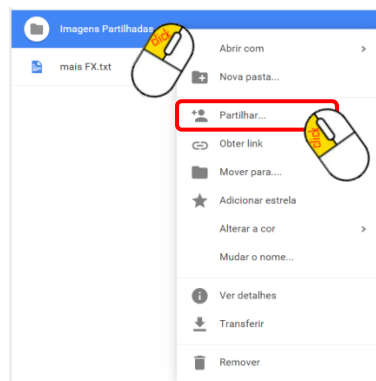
Imagens Partilhadas

mais FX.txt

click

Abrir com

Nova pasta...

Partilhar...

click

Obter link

Mover para....

Adicionar estrela

Alterar a cor

Mudar o nome...

Ver detalhes

Transferir

Remover